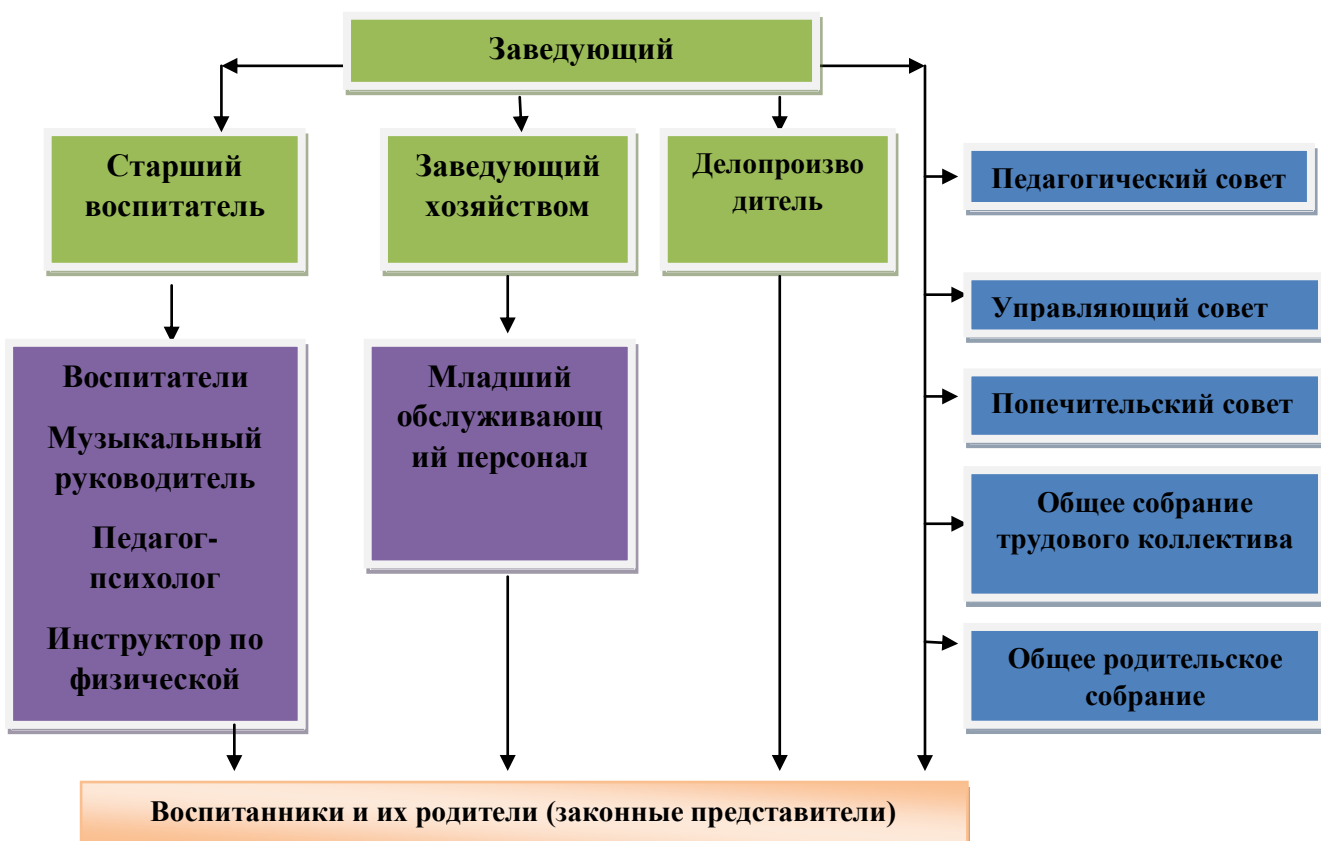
Заведующий

Старший воспитатель

Заведующий хозяйством

Делопроизво дитель

Педагогический совет

Управляющий совет

Попечительский совет

Общее собрание трудового коллектива

Общее родительское собрание

Воспитатели

Музыкальный руководитель

Педагог-психолог

Инструктор по физической

Младший обслуживающ ий персонал

Воспитанники и их родители (законные представители)